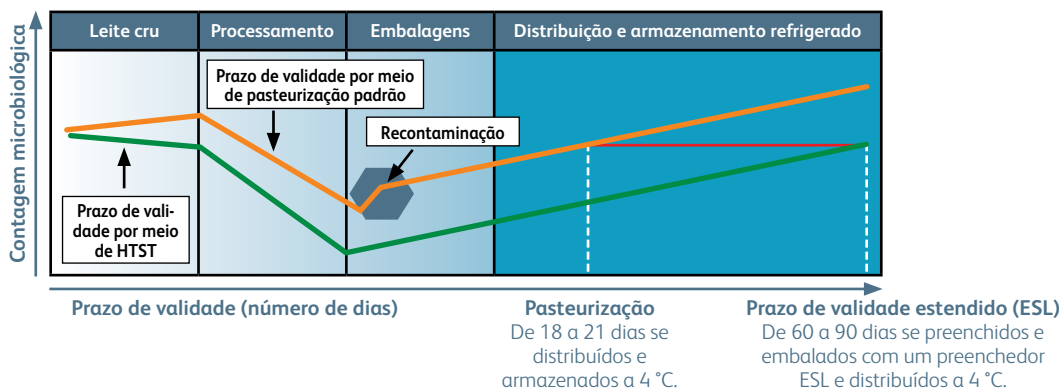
Contagem microbiológica

Leite cru

Processamento

Embalagens

Distribuição e armazenamento refrigerado

Prazo de validade por meio de pasteurização padrão

Recontaminação

Prazo de validade por meio de HTST

Prazo de validade (número de dias)

Pasteurização
De 18 a 21 dias se distribuídos e armazenados a 4 °C.

Prazo de validade estendido (ESL)
De 60 a 90 dias se preenchidos e embalados com um preenchedor ESL e distribuídos a 4 °C.